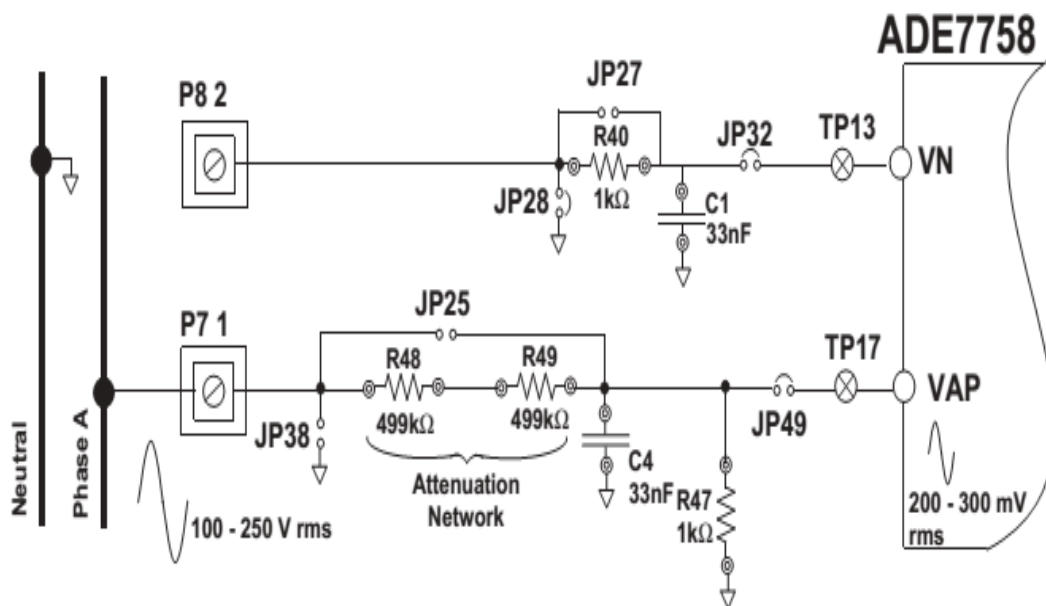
ADE7758

P8 2

JP27

R40

JP32

TP13

VN

JP28

1kΩ

C1

33nF

JP25

P7 1

R48

R49

TP17

VAP

JP38

499kΩ

499kΩ

JP49

C4

33nF

R47

1kΩ

Attenuation Network

Neutral

Phase A

100 - 250 V rms

200 - 300 mV rms